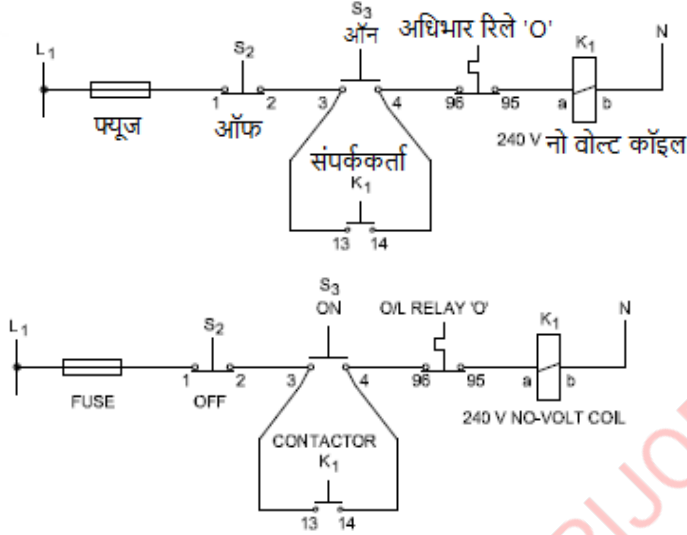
$L_1$ फ्यूज $S_2$ 1 2 ऑफ $S_3$ ऑन 3 4 अधिभार रिले 'O' 96 95 $K_1$ a b N 240 V नो वोल्ट कॉइल संपर्ककर्ता $K_1$ 13 14

$L_1$ FUSE $S_2$ 1 2 OFF $S_3$ ON 3 4 O/L RELAY 'O' 96 95 $K_1$ a b N 240 V NO-VOLT COIL CONTACTOR $K_1$ 13 14

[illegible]